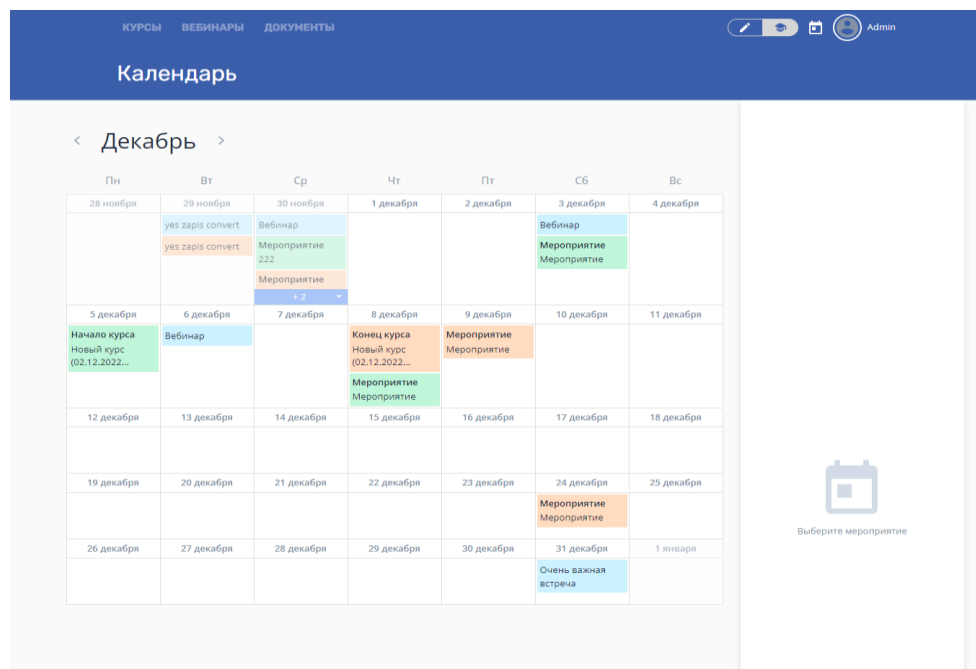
КУРСЫ ВЕБИНАРЫ ДОКУМЕНТЫ

Admin

Календарь

‹ Декабрь ›

| Пн | Вт | Ср | Чт | Пт | Сб | Вс |
|---|---|---|---|---|---|---|
| 28 ноября | 29 ноября | 30 ноября | 1 декабря | 2 декабря | 3 декабря | 4 декабря |
| | yes zapis convert<br>yes zapis convert | Вебинар<br>Мероприятие 222<br>Мероприятие<br>+ 2 | | | Вебинар<br>Мероприятие Мероприятие | |
| 5 декабря | 6 декабря | 7 декабря | 8 декабря | 9 декабря | 10 декабря | 11 декабря |
| Начало курса Новый курс (02.12.2022... | Вебинар | | Конец курса Новый курс (02.12.2022...<br>Мероприятие Мероприятие | Мероприятие Мероприятие | | |
| 12 декабря | 13 декабря | 14 декабря | 15 декабря | 16 декабря | 17 декабря | 18 декабря |
| | | | | | | |
| 19 декабря | 20 декабря | 21 декабря | 22 декабря | 23 декабря | 24 декабря | 25 декабря |
| | | | | | Мероприятие Мероприятие | |
| 26 декабря | 27 декабря | 28 декабря | 29 декабря | 30 декабря | 31 декабря | 1 января |
| | | | | | Очень важная встреча | |

Выберите мероприятие